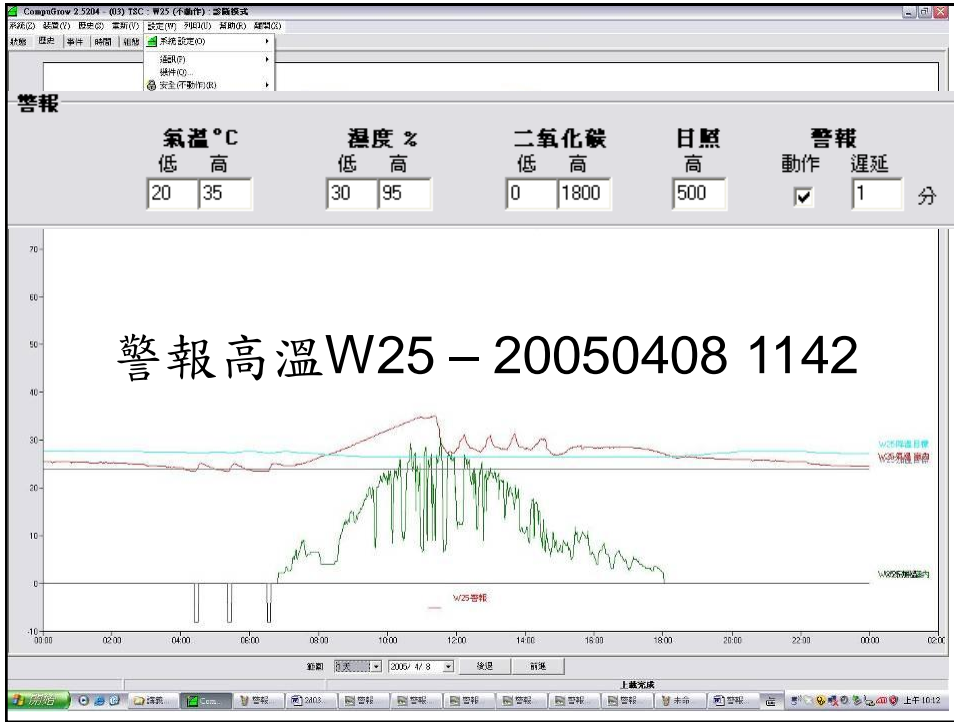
CompuGrow 2.5204 - (03) TSC : W25 (不動作) : 診斷模式

系統(Z) 裝置(Y) 歷史(X) 重新(V) 設定(W) 列印(U) 幫助(E) 離開(X)

狀態 歷史 事件 時間 細節 系統設定(O)

通訊(P)

構件(Q)...

安全(不動作)(R)

警報

| 氣溫°C 低 | 氣溫°C 高 | 濕度 % 低 | 濕度 % 高 | 二氧化碳 低 | 二氧化碳 高 | 日照 高 | 警報 動作 | 警報 遲延 |
|---|---|---|---|---|---|---|---|---|
| 20 | 35 | 30 | 95 | 0 | 1800 | 500 | ☑ | 1 分 |

警報高溫W25 – 20050408 1142

70
60
50
40
30
20
10
0
-10

W25降溫目標
W25氣溫 溫度
W25警報
W25日照室內

00:00 02:00 04:00 06:00 08:00 10:00 12:00 14:00 16:00 18:00 20:00 22:00 00:00 02:00

範圍 1天 2005/ 4/ 8 後退 前進

上載完成

開始 Com... 警報 2403... 警報 警報 警報 警報 警報 警報 未命 警報 上午 10:12